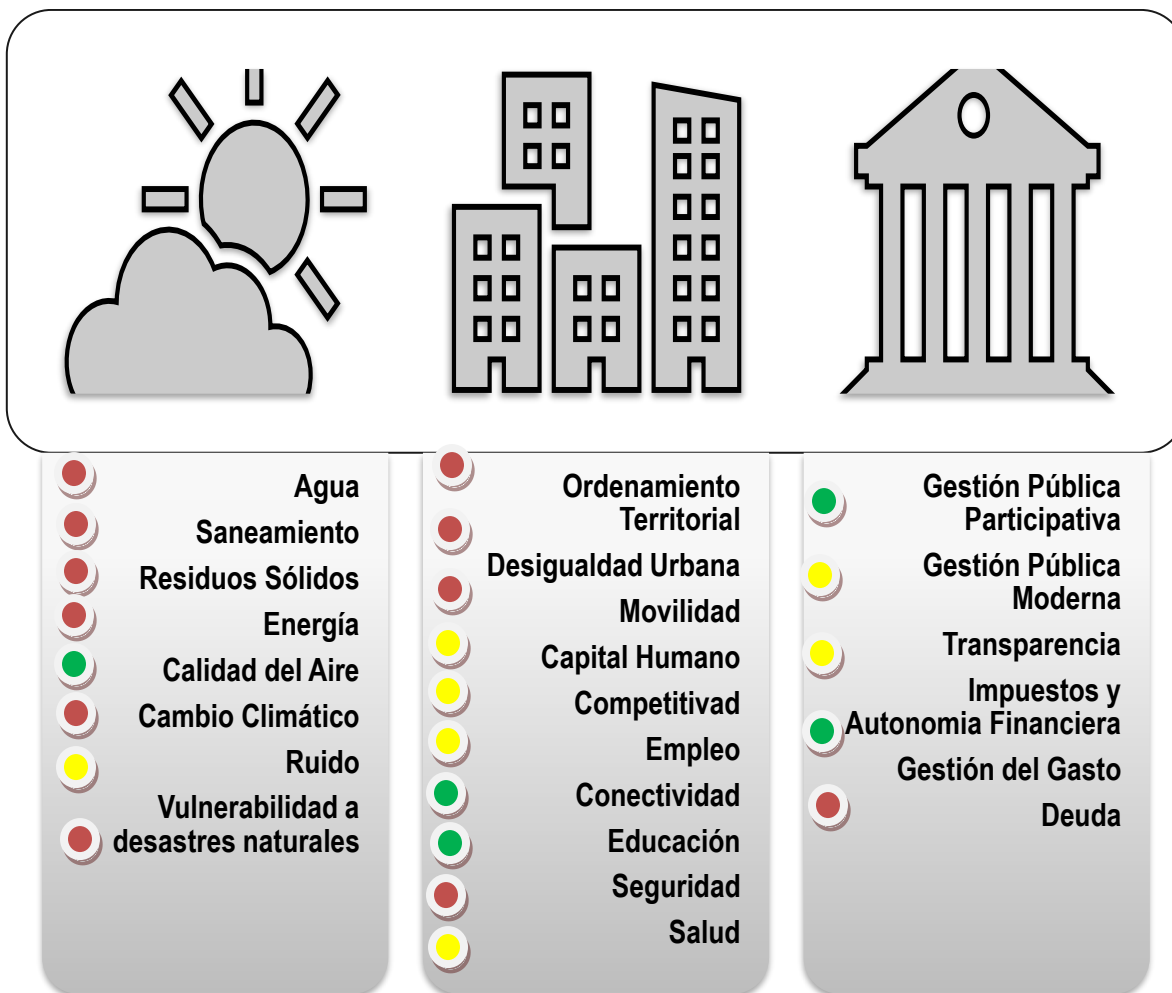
Agua
Saneamiento
Residuos Sólidos
Energía
Calidad del Aire
Cambio Climático
Ruido
Vulnerabilidad a desastres naturales

Ordenamiento Territorial
Desigualdad Urbana
Movilidad
Capital Humano
Competitivad
Empleo
Conectividad
Educación
Seguridad
Salud

Gestión Pública Participativa
Gestión Pública Moderna
Transparencia
Impuestos y Autonomia Financiera
Gestión del Gasto
Deuda